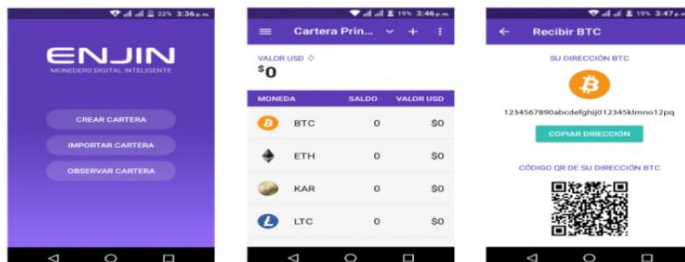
22% 3:36 p.m.

ENJIN
MONEDERO DIGITAL INTELIGENTE

CREAR CARTERA
IMPORTAR CARTERA
OBSERVAR CARTERA

19% 3:46 p.m.

Cartera Prin...

VALOR USD
$0

| MONEDA | SALDO | VALOR USD |
|---|---|---|
| BTC | 0 | $0 |
| ETH | 0 | $0 |
| KAR | 0 | $0 |
| LTC | 0 | $0 |

19% 3:47 p.m.

Recibir BTC

SU DIRECCIÓN BTC

1234567890abcdefghij012345klmno12pq

COPIAR DIRECCIÓN

CÓDIGO QR DE SU DIRECCIÓN BTC